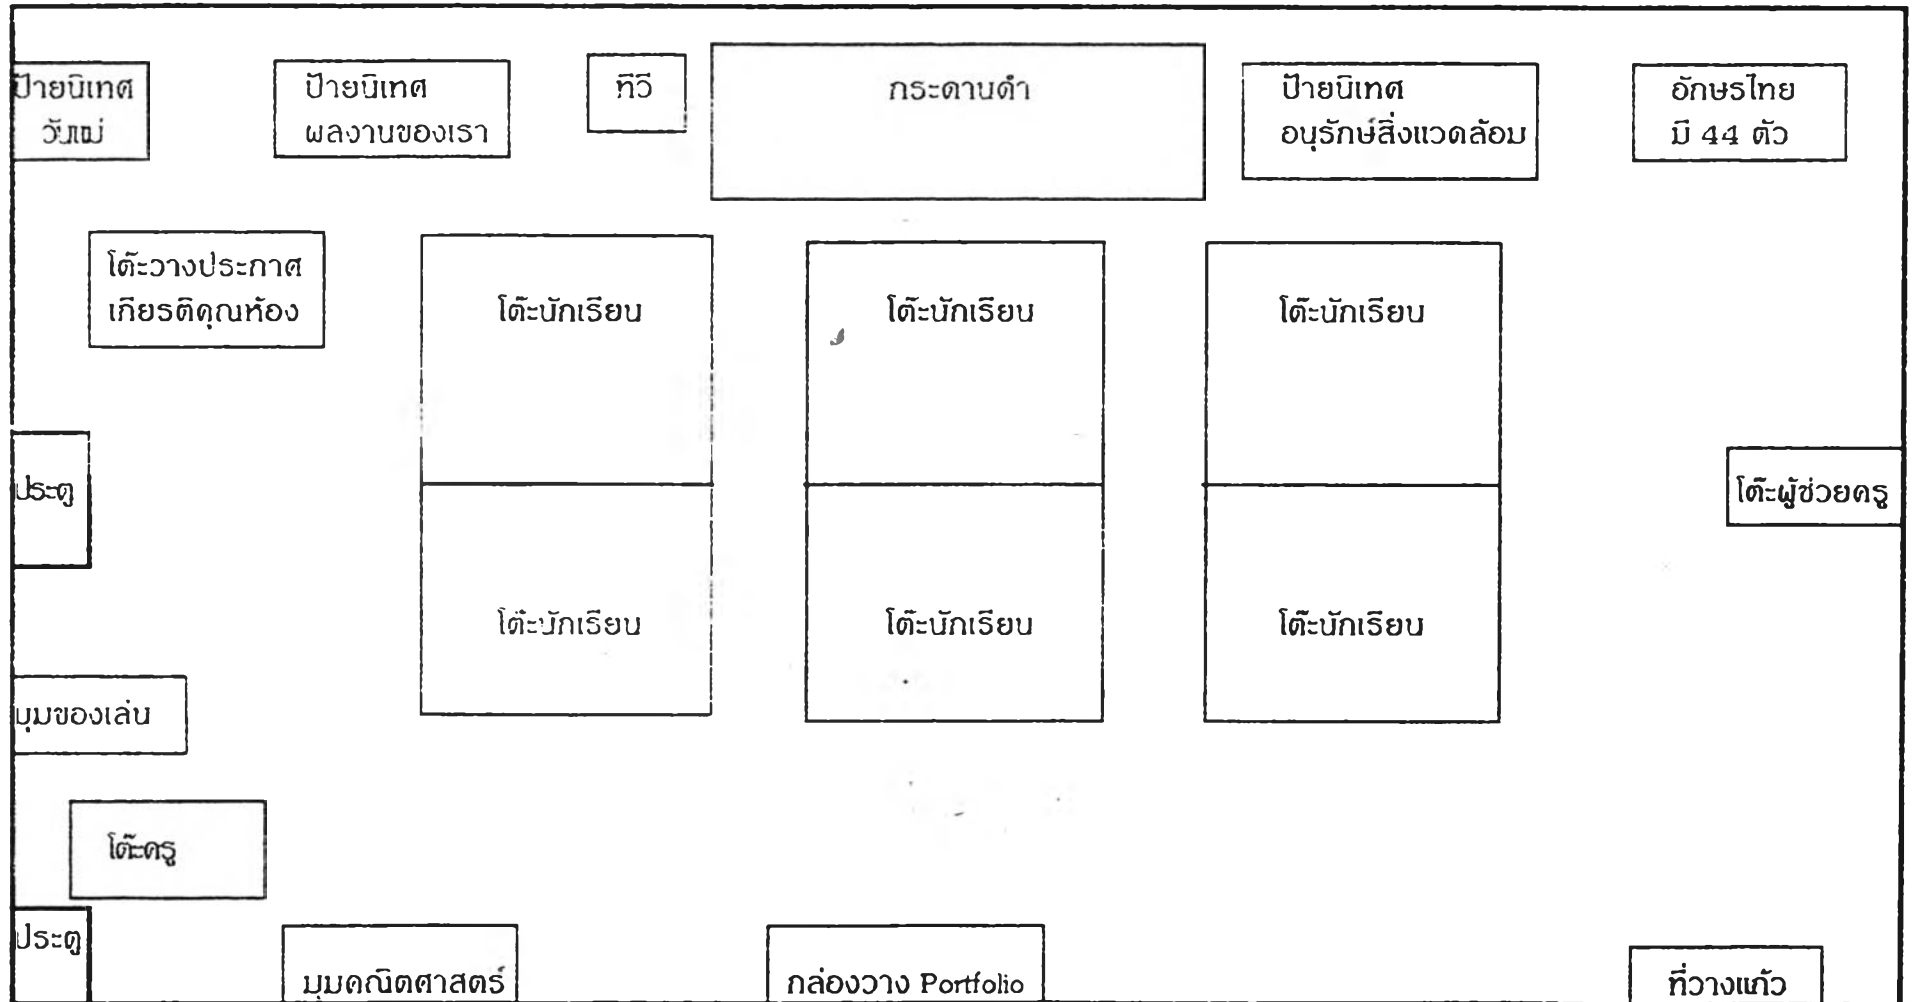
ป้ายนิเทศ วันแม่

ป้ายนิเทศ ผลงานของเรา

ทีวี

กระดานดำ

ป้ายนิเทศ อนุรักษ์สิ่งแวดล้อม

อักษรไทย มี 44 ตัว

โต๊ะวางประกาศ เกียรติคุณห้อง

โต๊ะนักเรียน

โต๊ะนักเรียน

โต๊ะนักเรียน

ประตู

โต๊ะผู้ช่วยครู

โต๊ะนักเรียน

โต๊ะนักเรียน

โต๊ะนักเรียน

มุมของเล่น

โต๊ะครู

ประตู

มุมคณิตศาสตร์

กล่องวาง Portfolio

ที่วางแก้ว